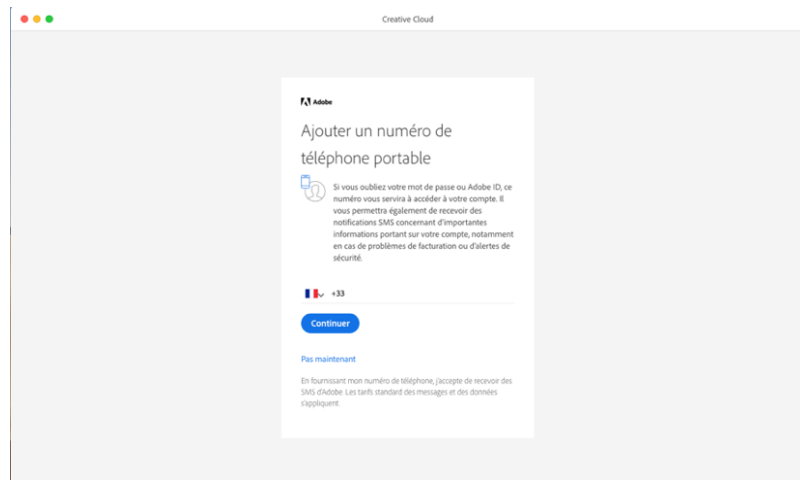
Creative Cloud

Adobe

Ajouter un numéro de téléphone portable

Si vous oubliez votre mot de passe ou Adobe ID, ce numéro vous servira à accéder à votre compte. Il vous permettra également de recevoir des notifications SMS concernant d'importantes informations portant sur votre compte, notamment en cas de problèmes de facturation ou d'alertes de sécurité.

+33

Continuer

Pas maintenant

En fournissant mon numéro de téléphone, j'accepte de recevoir des SMS d'Adobe. Les tarifs standard des messages et des données s'appliquent.